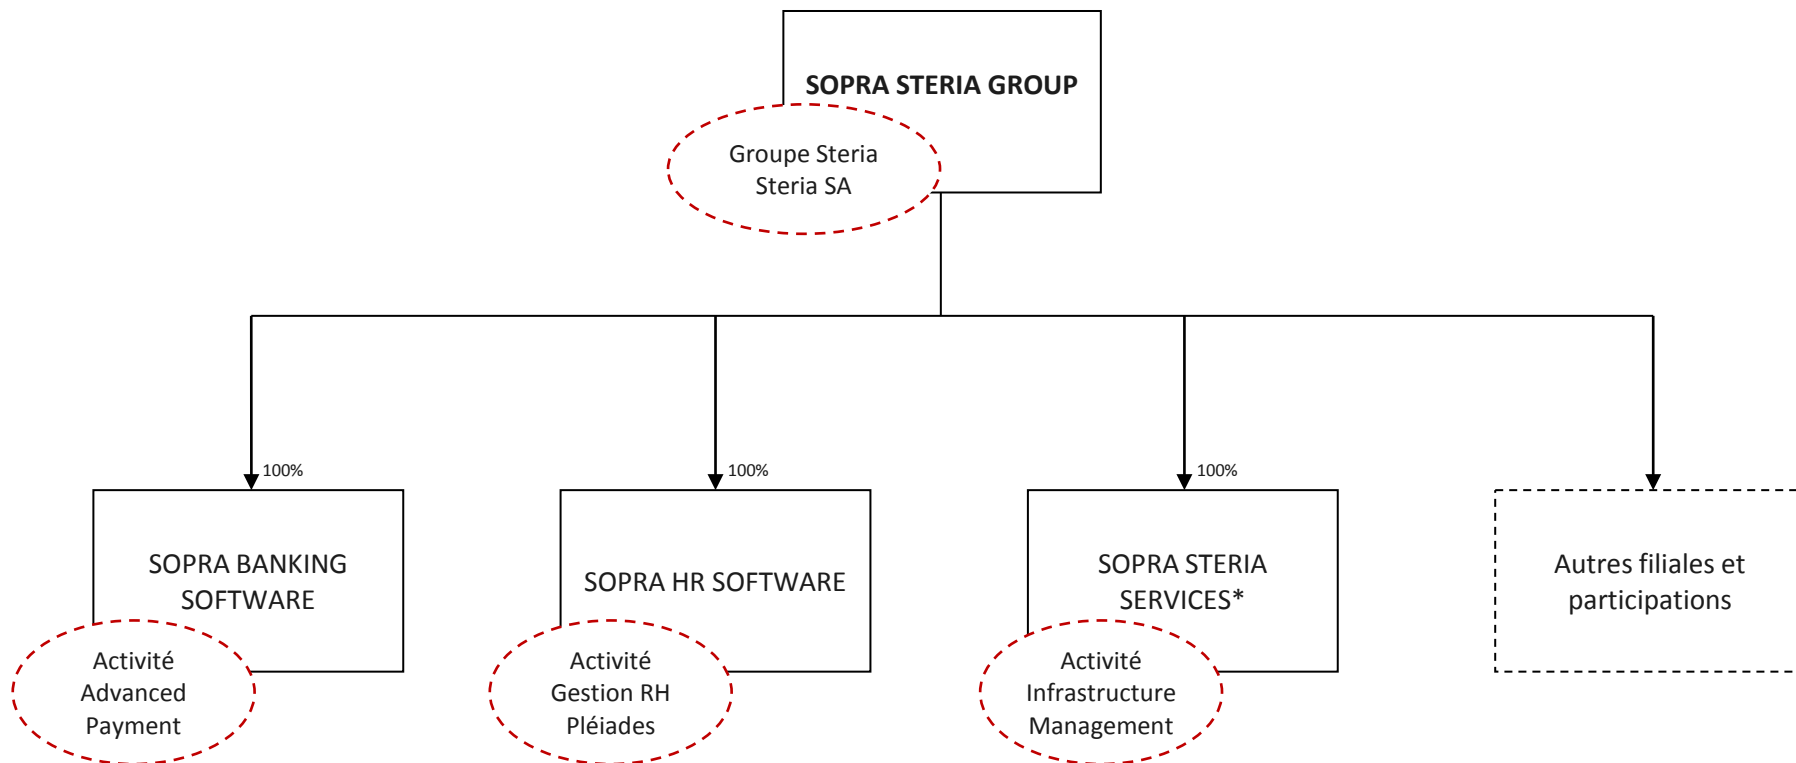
SOPRA STERIA GROUP

Groupe Steria
Steria SA

100%

100%

100%

SOPRA BANKING SOFTWARE

Activité
Advanced
Payment

SOPRA HR SOFTWARE

Activité
Gestion RH
Pléiades

SOPRA STERIA SERVICES*

Activité
Infrastructure
Management

Autres filiales et participations